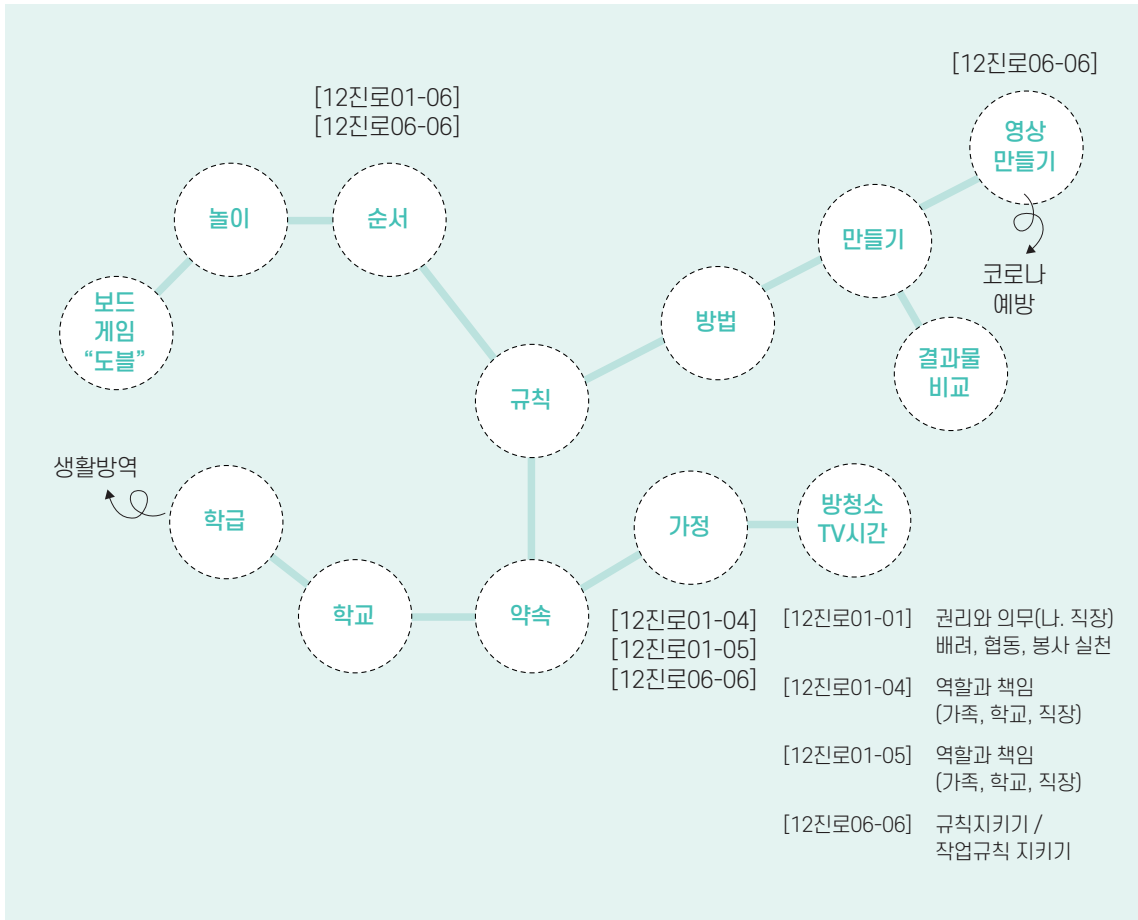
[12진로06-06]

영상 만들기

[12진로01-06]
[12진로06-06]

놀이

순서

만들기

코로나 예방

보드 게임 “도블”

방법

결과물 비교

규칙

생활방역

학급

가정

방청소 TV시간

학교

약속

[12진로01-04]
[12진로01-05]
[12진로06-06]

| | |
|---|---|
| [12진로01-01] | 권리와 의무(나. 직장) 배려, 협동, 봉사 실천 |
| [12진로01-04] | 역할과 책임 (가족, 학교, 직장) |
| [12진로01-05] | 역할과 책임 (가족, 학교, 직장) |
| [12진로06-06] | 규칙지키기 / 작업규칙 지키기 |